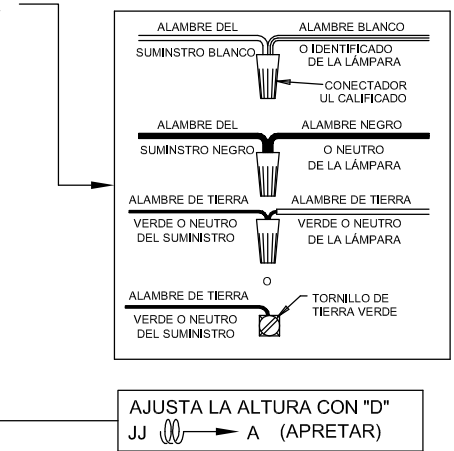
ALAMBRE DEL SUMINSTRO BLANCO

ALAMBRE BLANCO O IDENTIFICADO DE LA LÁMPARA

CONECTADOR UL CALIFICADO

ALAMBRE DEL SUMINSTRO NEGRO

ALAMBRE NEGRO O NEUTRO DE LA LÁMPARA

ALAMBRE DE TIERRA VERDE O NEUTRO DEL SUMINISTRO

ALAMBRE DE TIERRA VERDE O NEUTRO DE LA LÁMPARA

O

ALAMBRE DE TIERRA VERDE O NEUTRO DEL SUMINISTRO

TORNILLO DE TIERRA VERDE

AJUSTA LA ALTURA CON "D"
JJ A (APRETAR)